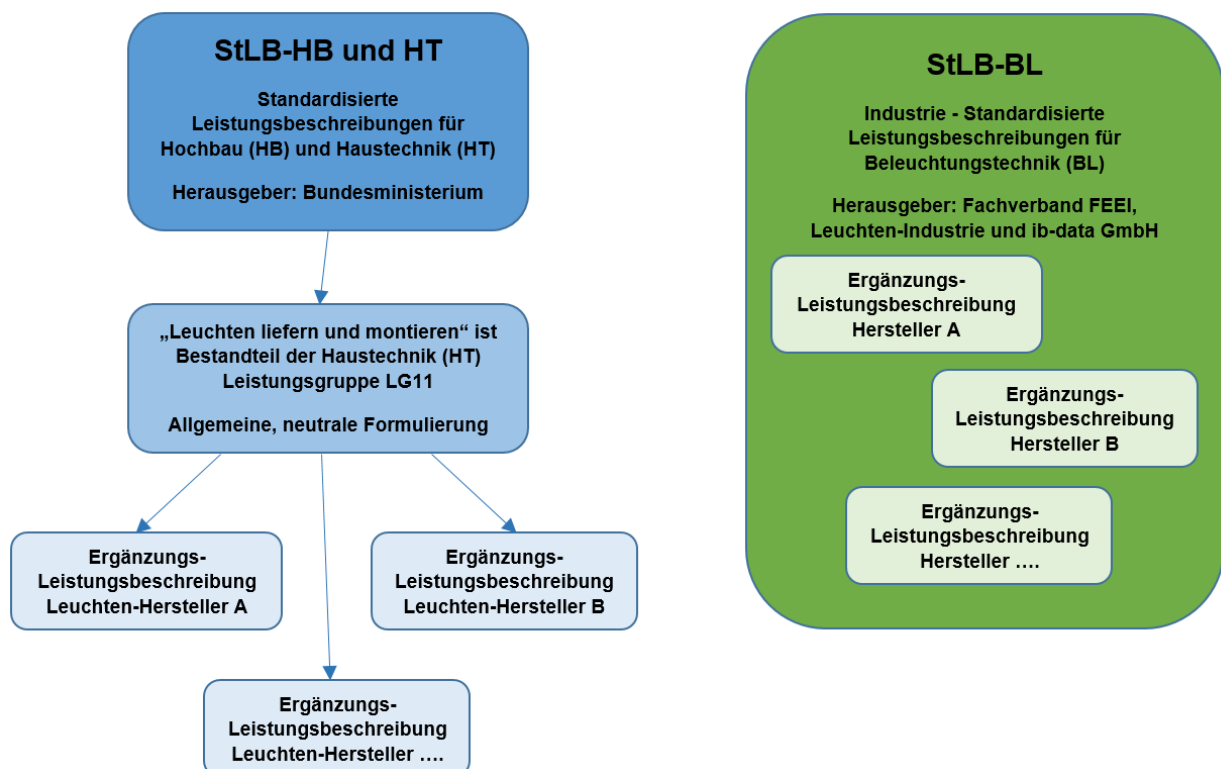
StLB-HB und HT

Standardisierte Leistungsbeschreibungen für Hochbau (HB) und Haustechnik (HT)

Herausgeber: Bundesministerium

„Leuchten liefern und montieren“ ist Bestandteil der Haustechnik (HT) Leistungsgruppe LG11

Allgemeine, neutrale Formulierung

Ergänzungs-Leistungsbeschreibung Leuchten-Hersteller A

Ergänzungs-Leistungsbeschreibung Leuchten-Hersteller B

Ergänzungs-Leistungsbeschreibung Leuchten-Hersteller ….

StLB-BL

Industrie - Standardisierte Leistungsbeschreibungen für Beleuchtungstechnik (BL)

Herausgeber: Fachverband FEEI, Leuchten-Industrie und ib-data GmbH

Ergänzungs-Leistungsbeschreibung Hersteller A

Ergänzungs-Leistungsbeschreibung Hersteller B

Ergänzungs-Leistungsbeschreibung Hersteller ….